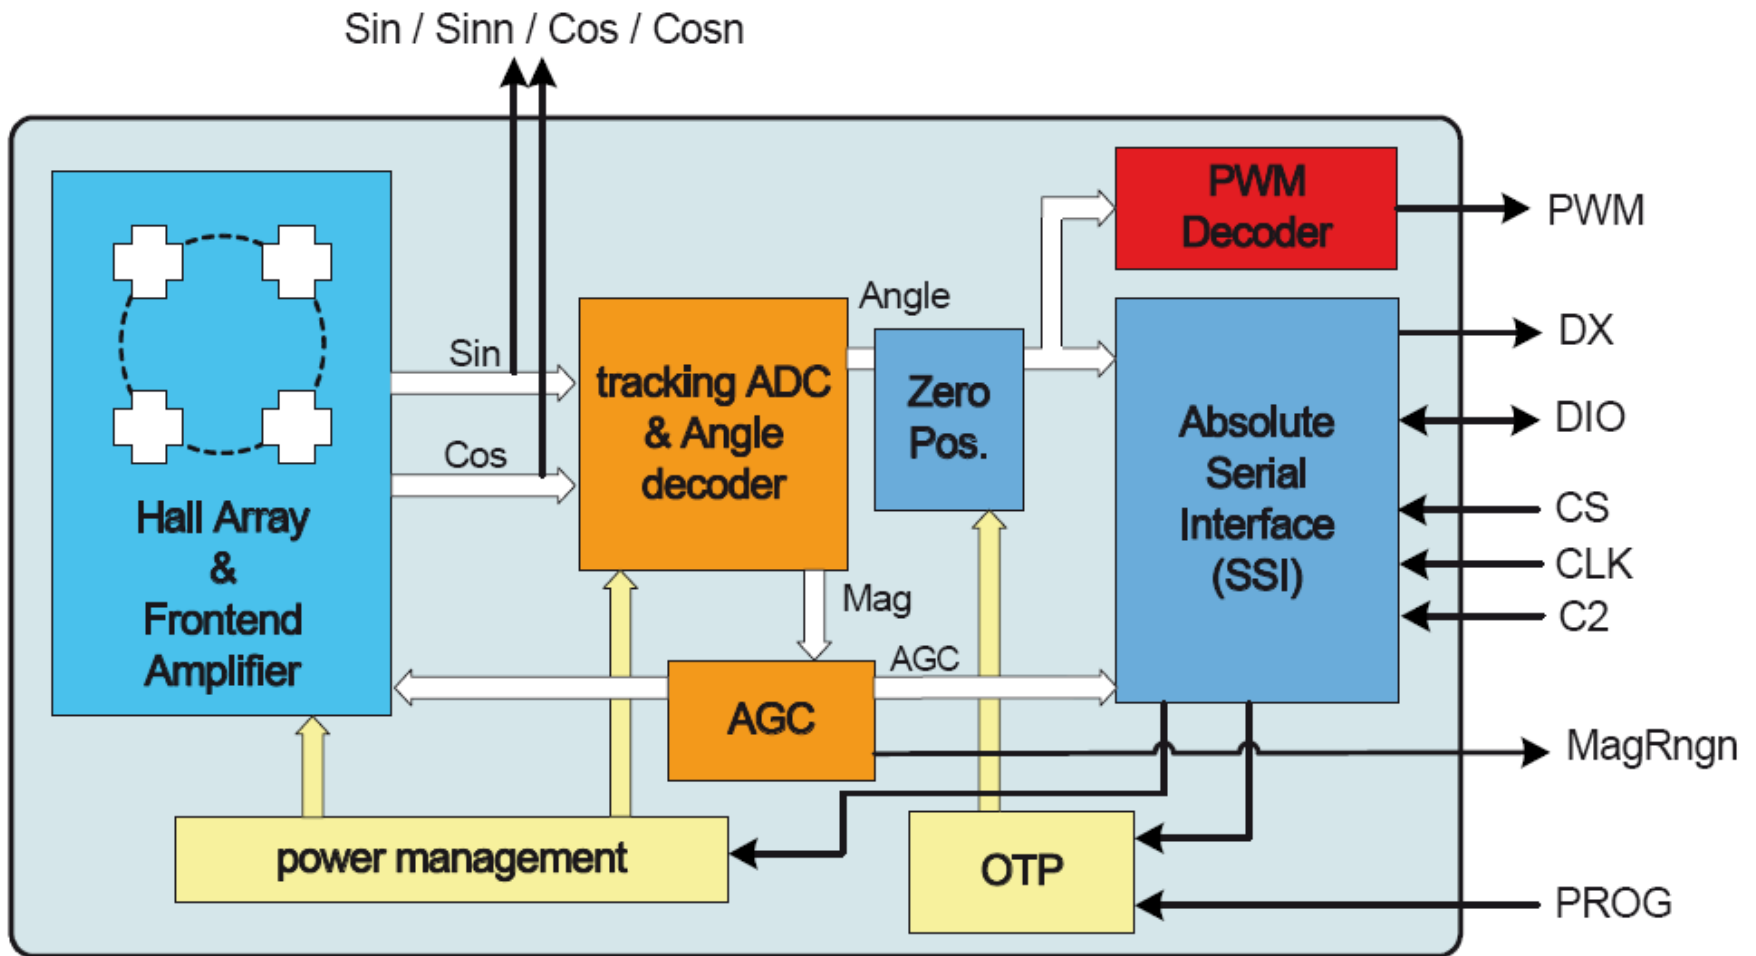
Sin / Sinn / Cos / Cosn

PWM Decoder

PWM

Angle

DX

Sin

tracking ADC & Angle decoder

Zero Pos.

Absolute Serial Interface (SSI)

DIO

Cos

CS

Hall Array & Frontend Amplifier

CLK

Mag

C2

AGC

AGC

MagRngn

power management

OTP

PROG